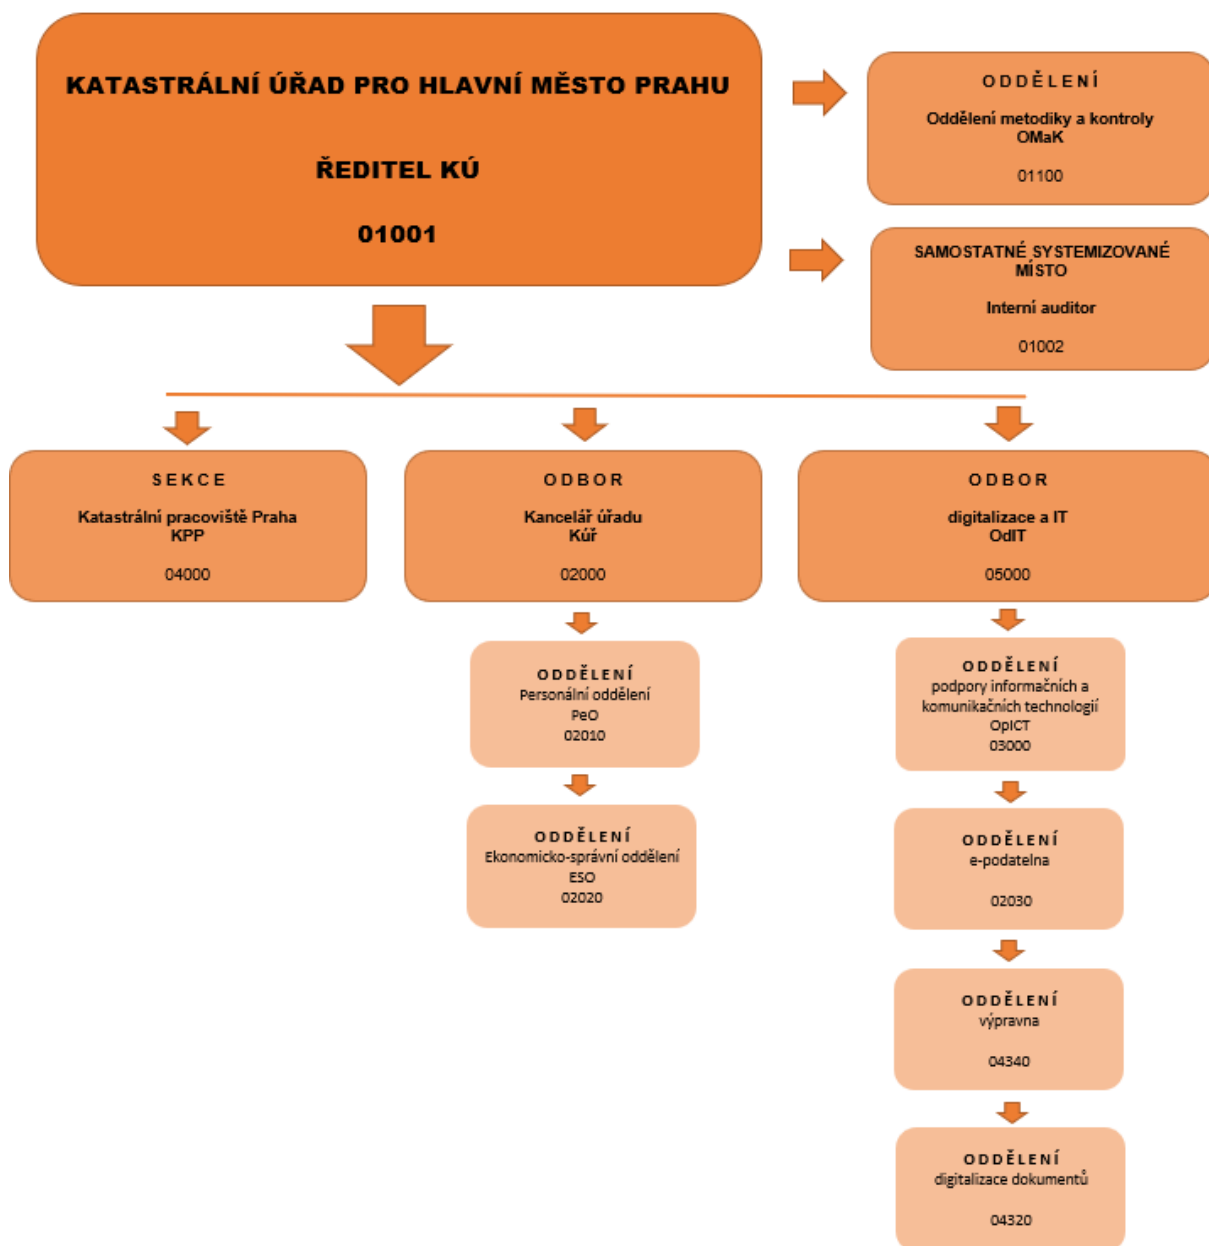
KATASTRÁLNÍ ÚŘAD PRO HLAVNÍ MĚSTO PRAHU

ŘEDITEL KÚ

01001

ODDĚLENÍ

Oddělení metodiky a kontroly
OMaK

01100

SAMOSTATNÉ SYSTEMIZOVANÉ MÍSTO

Interní auditor

01002

SEKCE

Katastrální pracoviště Praha
KPP

04000

ODBOR

Kancelář úřadu
Kúř

02000

ODBOR

digitalizace a IT
OdIT

05000

ODDĚLENÍ
Personální oddělení
PeO
02010

ODDĚLENÍ
Ekonomicko-správní oddělení
ESO
02020

ODDĚLENÍ
podpory informačních a komunikačních technologií
OpICT
03000

ODDĚLENÍ
e-podatelna

02030

ODDĚLENÍ
výpravna

04340

ODDĚLENÍ
digitalizace dokumentů

04320